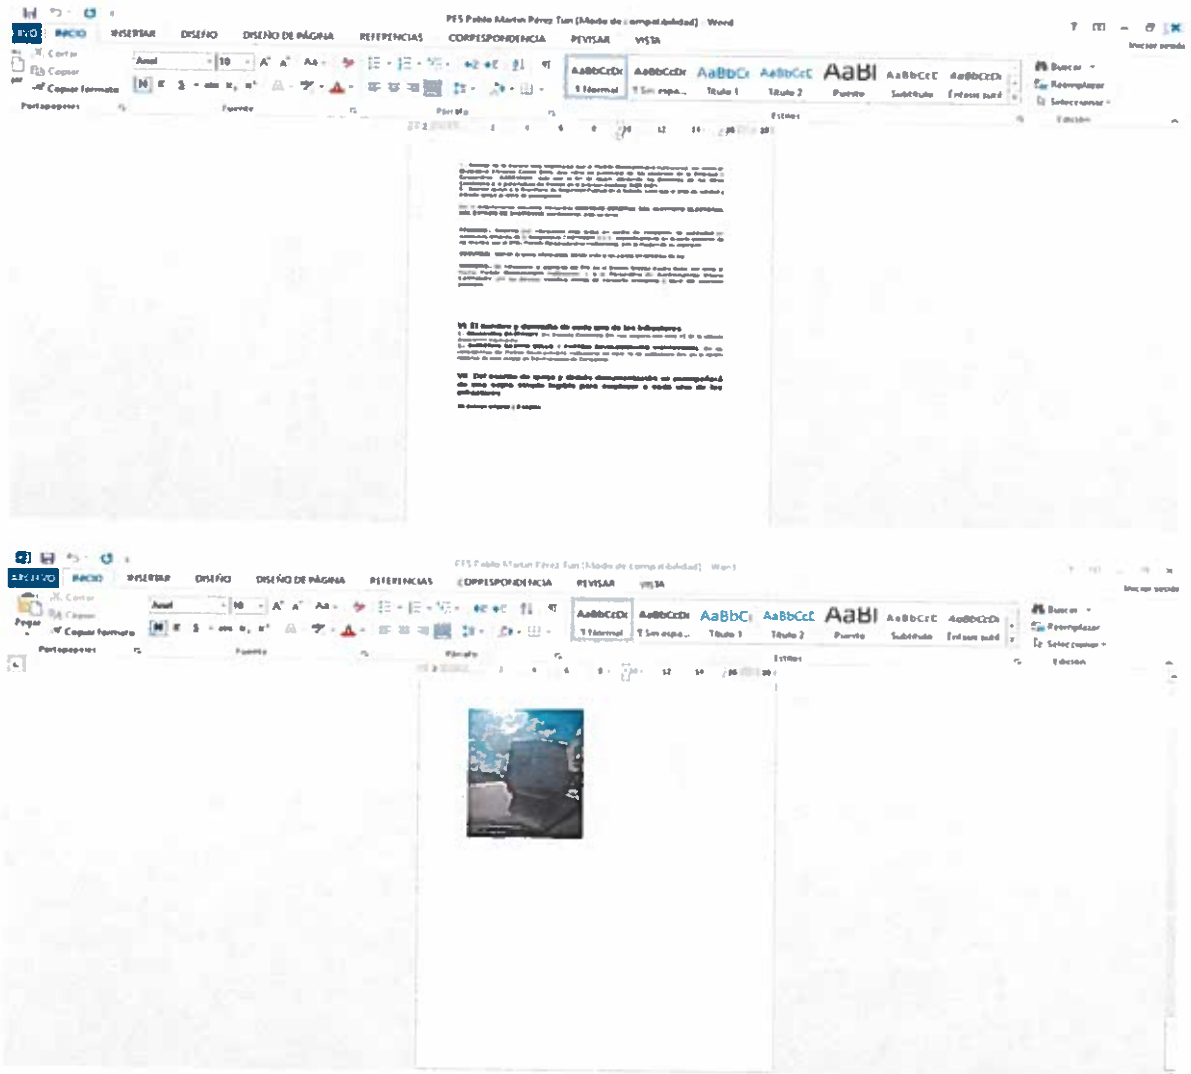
PFS Pablo Martin Pérez Tun [Modo de compatibilidad] - Word

ARCHIVO INICIO INSERTAR DISEÑO DISEÑO DE PÁGINA REFERENCIAS CORRESPONDENCIA REVISAR VISTA

Iniciar sesión

Cortar
Copiar
Copiar formato

Portapapeles

Arial 10

Fuente

Párrafo

AaBbCcDc ¶ Normal
AaBbCcDc ¶ Sin espa...
AaBbCc Título 1
AaBbCcC Título 2
AaBl Puesto
AaBbCcC Subtítulo
AaBbCcDc Énfasis sutil

Estilos

Buscar
Reemplazar
Seleccionar

Edición

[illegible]

VI. El nombre y domicilio de cada uno de los trabajadores
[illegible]

VII. Del escrito de queja y demás documentación se acompañará de una copia simple legible para emplazar a cada uno de los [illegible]

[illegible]

PFS Pablo Martin Pérez Tun [Modo de compatibilidad] - Word

ARCHIVO INICIO INSERTAR DISEÑO DISEÑO DE PÁGINA REFERENCIAS CORRESPONDENCIA REVISAR VISTA

Iniciar sesión

Pegar
Cortar
Copiar
Copiar formato

Portapapeles

Arial 10

Fuente

Párrafo

AaBbCcDc ¶ Normal
AaBbCcDc ¶ Sin espa...
AaBbCc Título 1
AaBbCcC Título 2
AaBl Puesto
AaBbCcC Subtítulo
AaBbCcDc Énfasis sutil

Estilos

Buscar
Reemplazar
Seleccionar

Edición